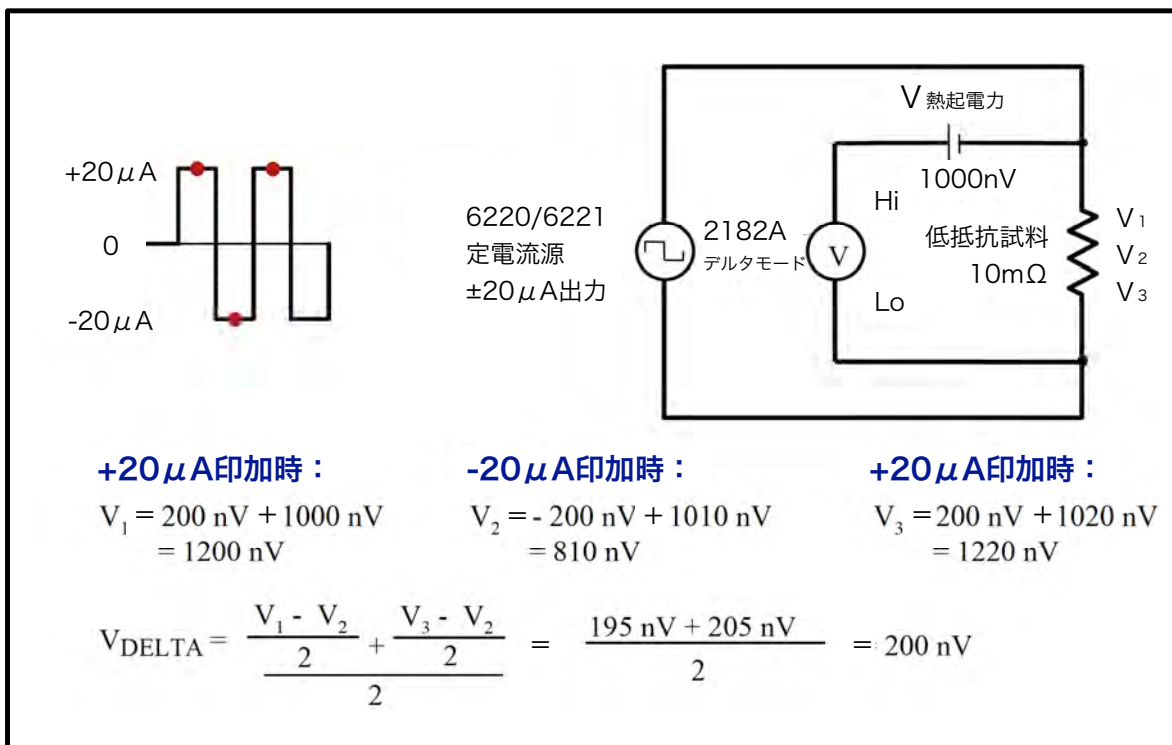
+20$\mu$A

0

-20$\mu$A

6220/6221
定電流源
±20$\mu$A出力

2182A
デルタモード

V

V熱起電力

1000nV

Hi

Lo

低抵抗試料
10mΩ

V$_1$
V$_2$
V$_3$

+20$\mu$A印加時：

$V_1 = 200 \text{ nV} + 1000 \text{ nV}$
$= 1200 \text{ nV}$

-20$\mu$A印加時：

$V_2 = -200 \text{ nV} + 1010 \text{ nV}$
$= 810 \text{ nV}$

+20$\mu$A印加時：

$V_3 = 200 \text{ nV} + 1020 \text{ nV}$
$= 1220 \text{ nV}$

$V_{DELTA} = \frac{\frac{V_1 - V_2}{2} + \frac{V_3 - V_2}{2}}{2} = \frac{195 \text{ nV} + 205 \text{ nV}}{2} = 200 \text{ nV}$